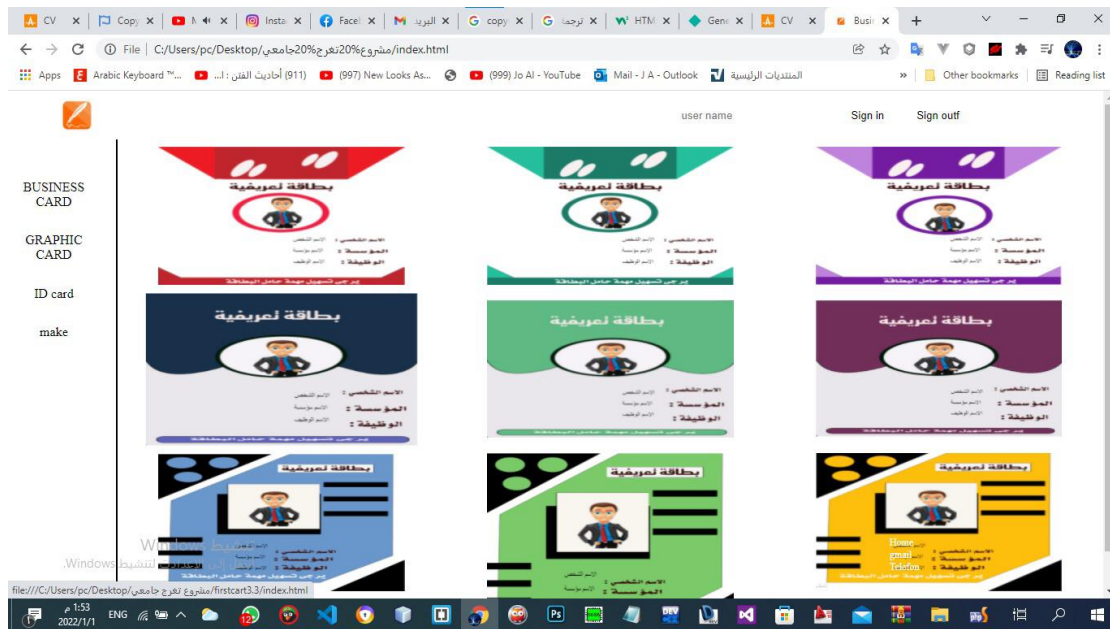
CV × | Copy × | M × | Insta × | Faceb × | البريد × | copy × | ترجمة × | HTM × | Gen × | CV × | Busi × | +

File | C:/Users/pc/Desktop/مشروع%20تخرج%20جامعي/index.html

Apps | Arabic Keyboard ™... | (911) أحاديث الفتن : ا... | (997) New Looks As... | (999) Jo Al - YouTube | Mail - J A - Outlook | المنتديات الرئيسية | » | Other bookmarks | Reading list

user name    Sign in    Sign outf

BUSINESS CARD

GRAPHIC CARD

ID card

make

بطاقة تعريفية
الاسم الشخصي :
المؤسسة :
الوظيفة :
يرجى تسهيل مهمة حامل البطاقة

بطاقة تعريفية
الاسم الشخصي :
المؤسسة :
الوظيفة :
يرجى تسهيل مهمة حامل البطاقة

بطاقة تعريفية
الاسم الشخصي :
المؤسسة :
الوظيفة :
يرجى تسهيل مهمة حامل البطاقة

بطاقة تعريفية
الاسم الشخصي :
المؤسسة :
الوظيفة :
يرجى تسهيل مهمة حامل البطاقة

بطاقة تعريفية
الاسم الشخصي :
المؤسسة :
الوظيفة :
يرجى تسهيل مهمة حامل البطاقة

بطاقة تعريفية
الاسم الشخصي :
المؤسسة :
الوظيفة :
يرجى تسهيل مهمة حامل البطاقة

بطاقة تعريفية
الاسم الشخصي :
المؤسسة :
الوظيفة :
يرجى تسهيل مهمة حامل البطاقة

بطاقة تعريفية
الاسم الشخصي :
المؤسسة :

بطاقة تعريفية
Home
gmail
Telefon
الاسم الشخصي :
المؤسسة :
الوظيفة :
يرجى تسهيل مهمة حامل البطاقة

Windows تنشيط
انتقل إلى الإعدادات لتنشيط Windows.

file:///C:/Users/pc/Desktop/مشروع تخرج جامعي/firstcart3.3/index.html

1:53 م
2022/1/1
ENG